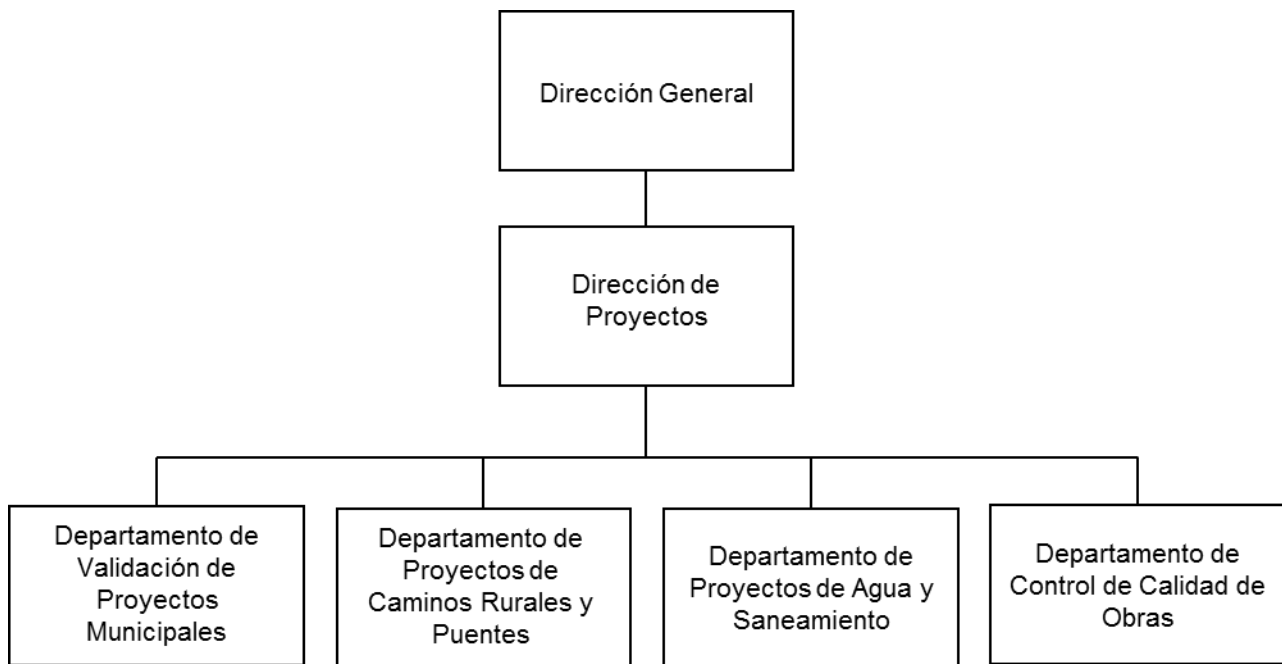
Dirección General

Dirección de Proyectos

Departamento de Validación de Proyectos Municipales

Departamento de Proyectos de Caminos Rurales y Puentes

Departamento de Proyectos de Agua y Saneamiento

Departamento de Control de Calidad de Obras